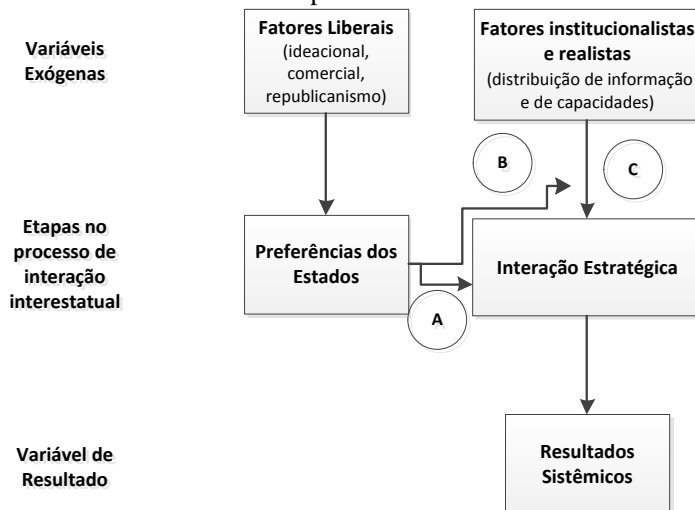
Variáveis Exógenas

Fatores Liberais
(ideacional, comercial, republicanismo)

Fatores institucionalistas e realistas
(distribuição de informação e de capacidades)

B

C

Etapas no processo de interação interestatual

Preferências dos Estados

Interação Estratégica

A

Variável de Resultado

Resultados Sistêmicos